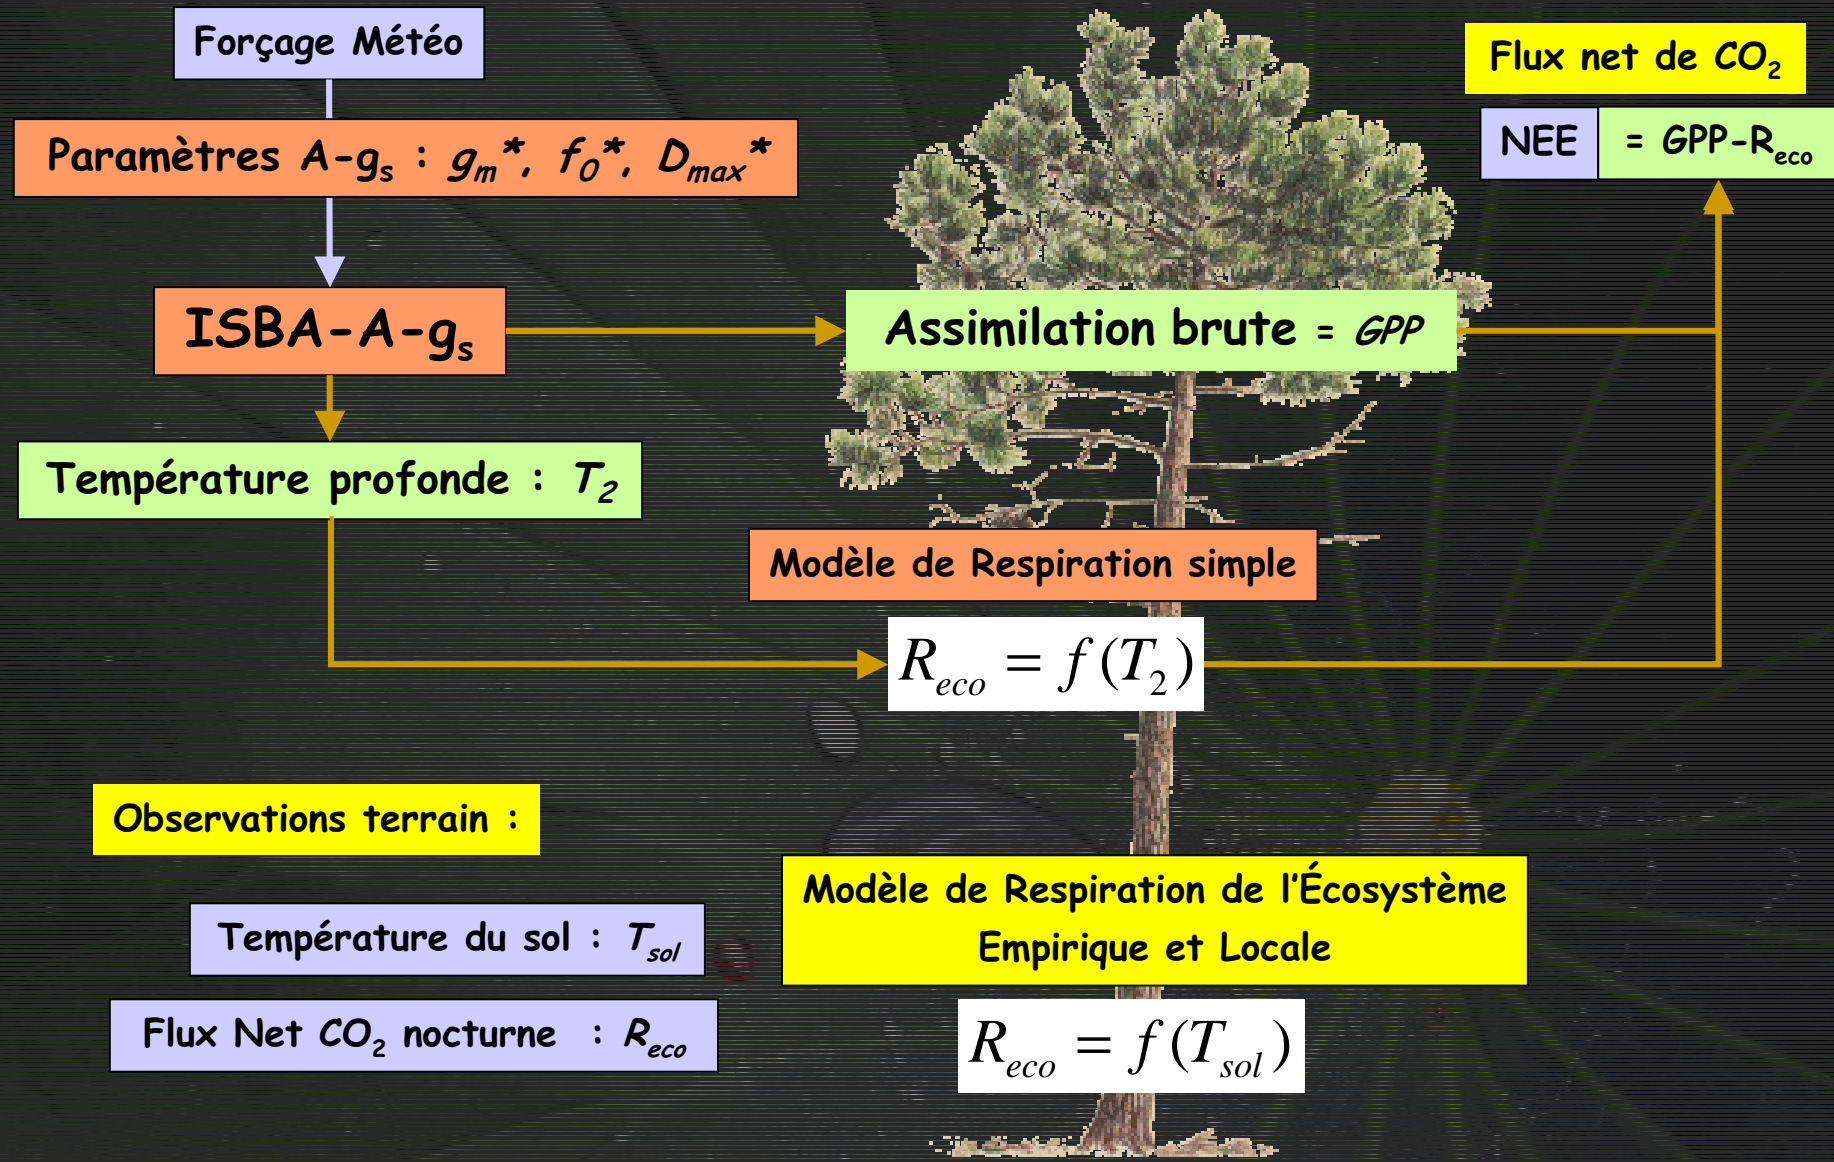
Forçage Météo

Paramètres A-$g_s$ : $g_m$*, $f_0$*, $D_{max}$*

ISBA-A-$g_s$

Assimilation brute = GPP

Flux net de $CO_2$

NEE = GPP-$R_{eco}$

Température profonde : $T_2$

Modèle de Respiration simple

$R_{eco} = f(T_2)$

Observations terrain :

Température du sol : $T_{sol}$

Flux Net $CO_2$ nocturne : $R_{eco}$

Modèle de Respiration de l'Écosystème Empirique et Locale

$R_{eco} = f(T_{sol})$